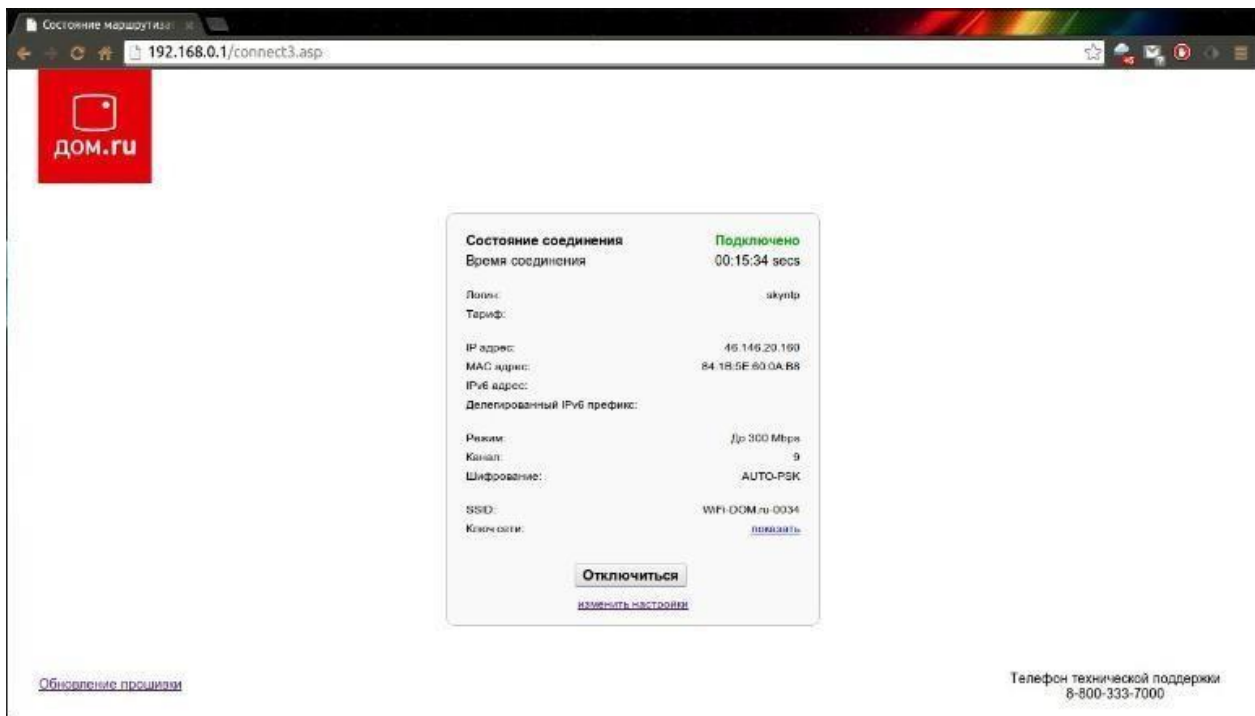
Состояние маршрутиза

192.168.0.1/connect3.asp

дом.ru

| Состояние соединения | Подключено |
|---|---|
| Время соединения | 00:15:34 secs |
| Логин: | skynlp |
| Тариф: | |
| IP адрес: | 46.146.20.160 |
| MAC адрес: | 84:1B:5E:60:0A:B8 |
| IPv6 адрес: | |
| Делегированный IPv6 префикс: | |
| Режим: | До 300 Mbps |
| Канал: | 9 |
| Шифрование: | AUTO-PSK |
| SSID: | WiFi-DOM.ru-0034 |
| Ключ сети: | показать |

Отключиться

изменить настройки

Обновление прошивки

Телефон технической поддержки
8-800-333-7000